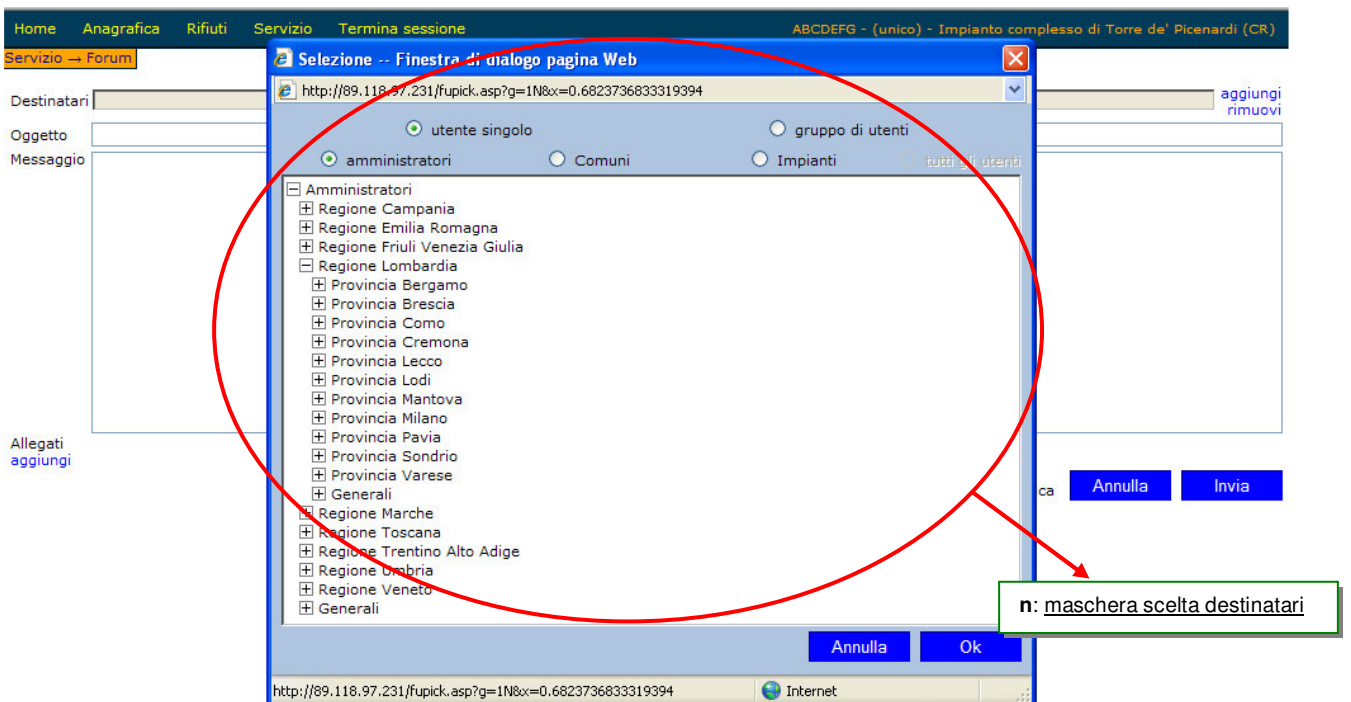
Home Anagrafica Rifiuti Servizio Termina sessione ABCDEFG - (unico) - Impianto complesso di Torre de' Picenardi (CR)

Servizio → Forum

Destinatari
aggiungi
rimuovi

Oggetto

Messaggio

Allegati
aggiungi

ca Annulla Invia

Selezione -- Finestra di dialogo pagina Web

http://89.118.97.231/fupick.asp?g=1N&x=0.6823736833319394

utente singolo gruppo di utenti

amministratori Comuni Impianti tutti gli utenti

Amministratori
Regione Campania
Regione Emilia Romagna
Regione Friuli Venezia Giulia
Regione Lombardia
Provincia Bergamo
Provincia Brescia
Provincia Como
Provincia Cremona
Provincia Lecco
Provincia Lodi
Provincia Mantova
Provincia Milano
Provincia Pavia
Provincia Sondrio
Provincia Varese
Generali
Regione Marche
Regione Toscana
Regione Trentino Alto Adige
Regione Umbria
Regione Veneto
Generali

Annulla Ok

http://89.118.97.231/fupick.asp?g=1N&x=0.6823736833319394 Internet

n: maschera scelta destinatari